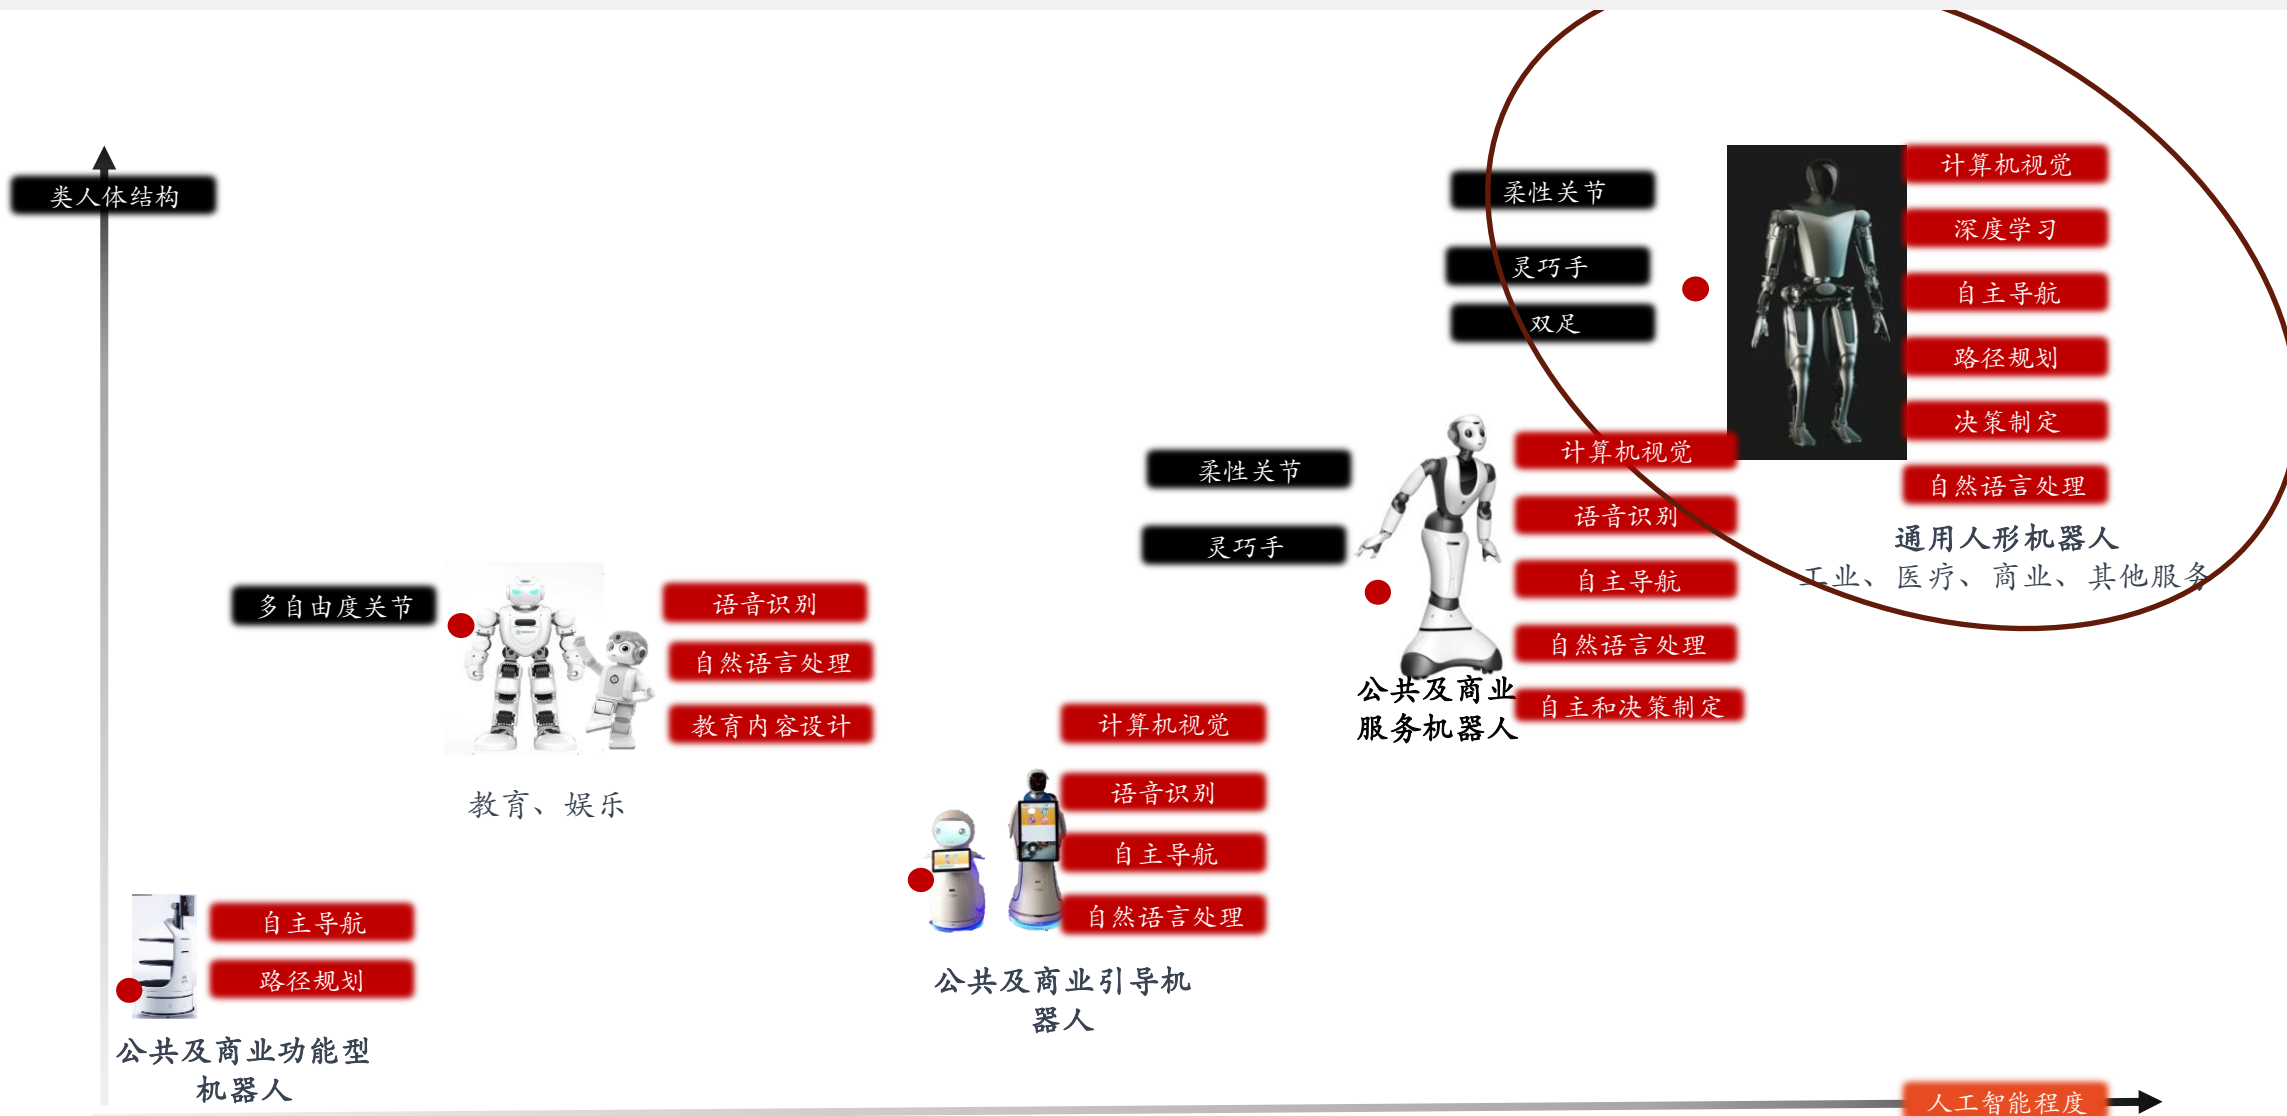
类人体结构

柔性关节
灵巧手
双足

计算机视觉
深度学习
自主导航
路径规划
决策制定
自然语言处理

通用人形机器人
工业、医疗、商业、其他服务

柔性关节
灵巧手

计算机视觉
语音识别
自主导航
自然语言处理
自主和决策制定

公共及商业服务机器人

多自由度关节

语音识别
自然语言处理
教育内容设计

教育、娱乐

计算机视觉
语音识别
自主导航
自然语言处理

公共及商业引导机器人

自主导航
路径规划

公共及商业功能型机器人

人工智能程度